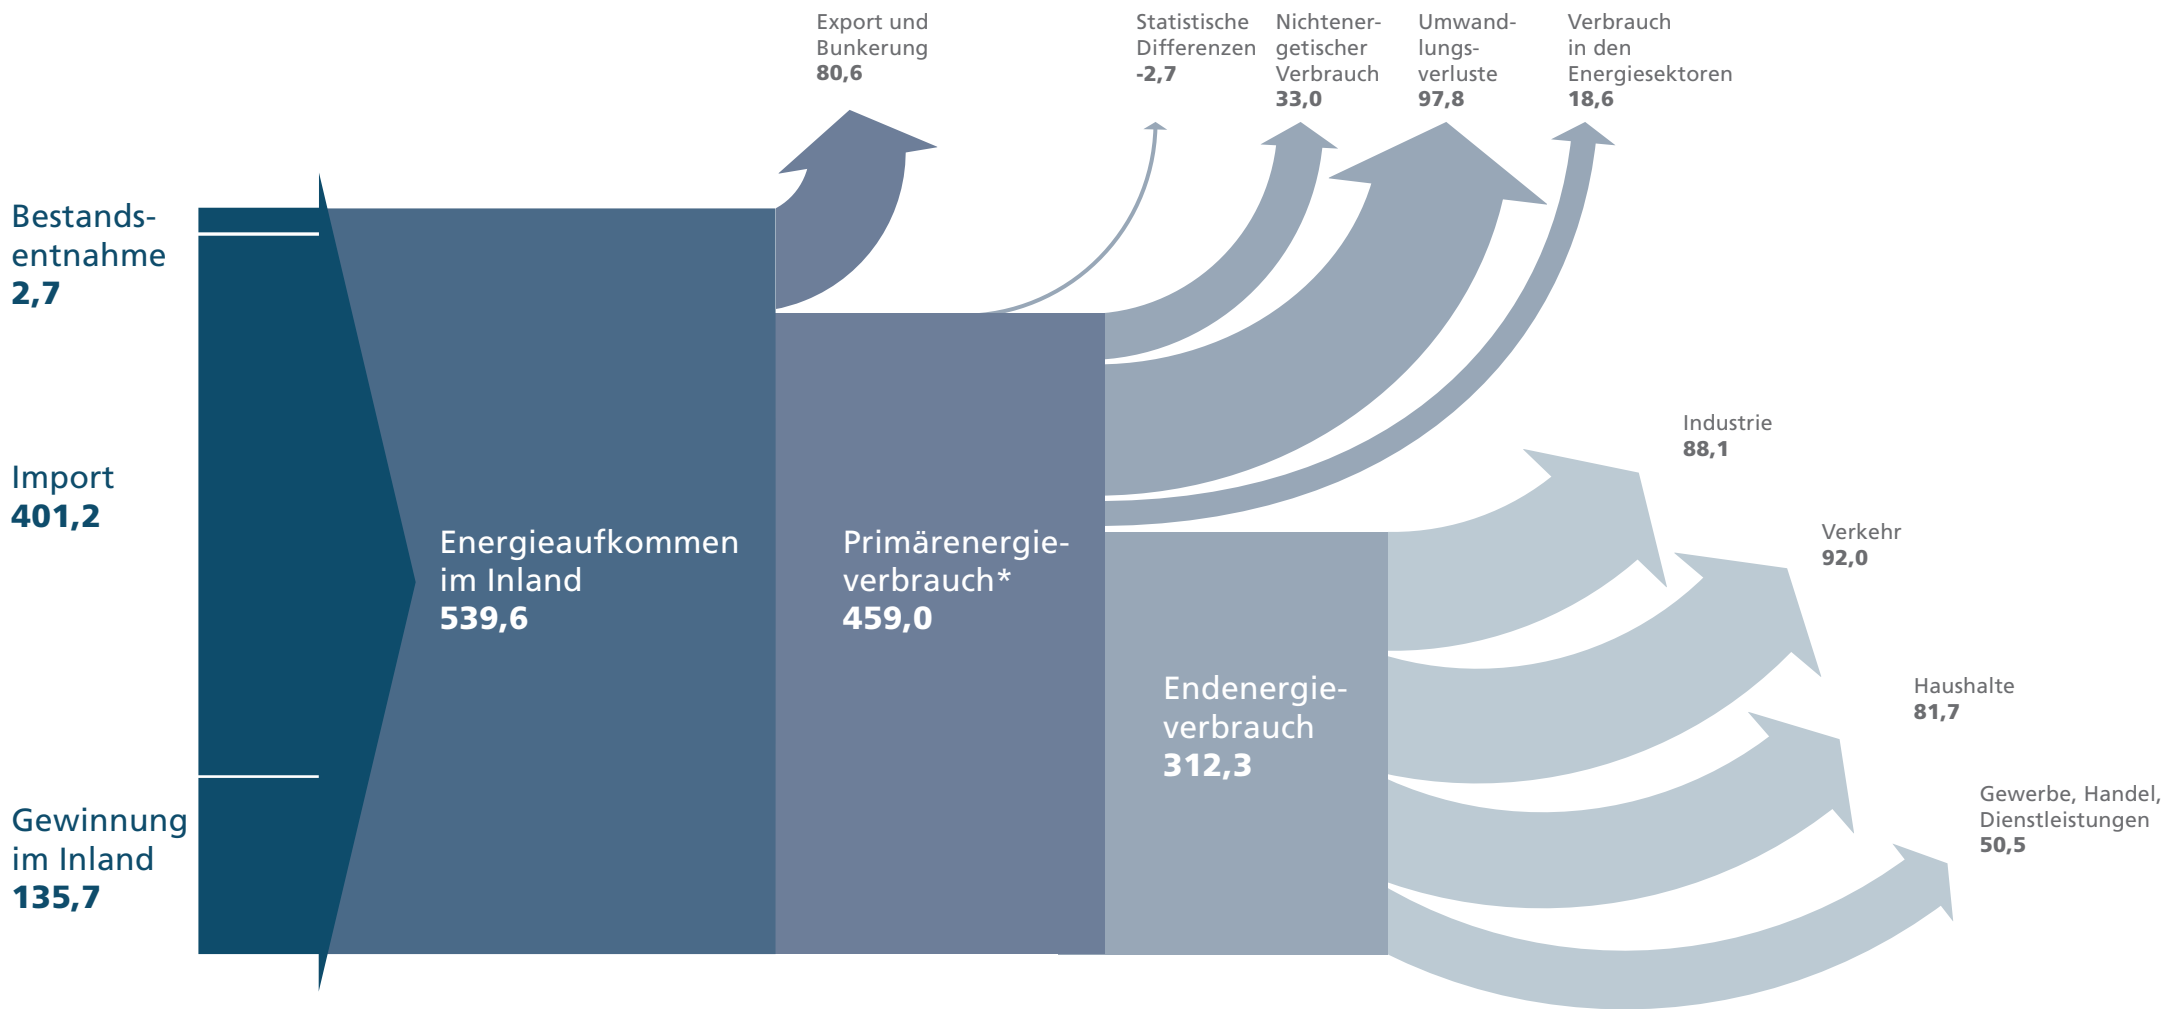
Export und Bunkerung
80,6

Statistische Differenzen
-2,7

Nichtenergetischer Verbrauch
33,0

Umwandlungsverluste
97,8

Verbrauch in den Energiesektoren
18,6

Bestandsentnahme
2,7

Import
401,2

Gewinnung im Inland
135,7

Energieaufkommen im Inland
539,6

Primärenergieverbrauch*
459,0

Endenergieverbrauch
312,3

Industrie
88,1

Verkehr
92,0

Haushalte
81,7

Gewerbe, Handel, Dienstleistungen
50,5